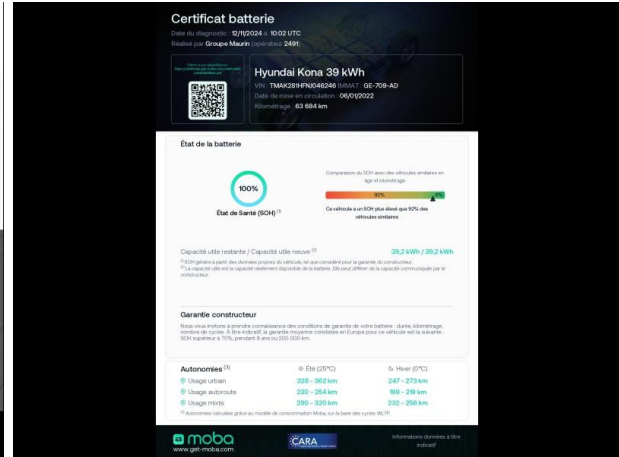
Certificat batterie

Date du diagnostic : 12/11/2024 à 10:02 UTC
Réalisé par Groupe Maurin (opérateur 2491)

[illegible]

Hyundai Kona 39 kWh
VIN : TMAK281HFNJ046246 IMMAT : GE-709-AD
Date de mise en circulation : 06/01/2022
Kilométrage : 63 684 km

État de la batterie

100%
État de Santé (SOH) (1)

Comparaison du SOH avec des véhicules similaires en âge et kilométrage

92%
8%

Ce véhicule a un SOH plus élevé que 92% des véhicules similaires

Capacité utile restante / Capacité utile neuve (2) 39,2 kWh / 39,2 kWh

(1) SOH généré à partir des données propres du véhicule, tel que considéré pour la garantie du constructeur.
(2) La capacité utile est la capacité réellement disponible de la batterie. Elle peut différer de la capacité communiquée par le constructeur.

Garantie constructeur

Nous vous invitons à prendre connaissance des conditions de garantie de votre batterie : durée, kilométrage, nombre de cycles. À titre indicatif, la garantie moyenne constatée en Europe pour ce véhicule est la suivante : SOH supérieur à 70%, pendant 8 ans ou 200 000 km.

| Autonomies (3) | Été (25°C) | Hiver (0°C) |
|---|---|---|
| Usage urbain | 328 - 362 km | 247 - 273 km |
| Usage autoroute | 230 - 254 km | 189 - 219 km |
| Usage mixte | 290 - 320 km | 232 - 256 km |

(3) Autonomies calculées grâce au modèle de consommation Moba, sur la base des cycles WLTP.

moba
www.get-moba.com

CARA

Informations données à titre indicatif